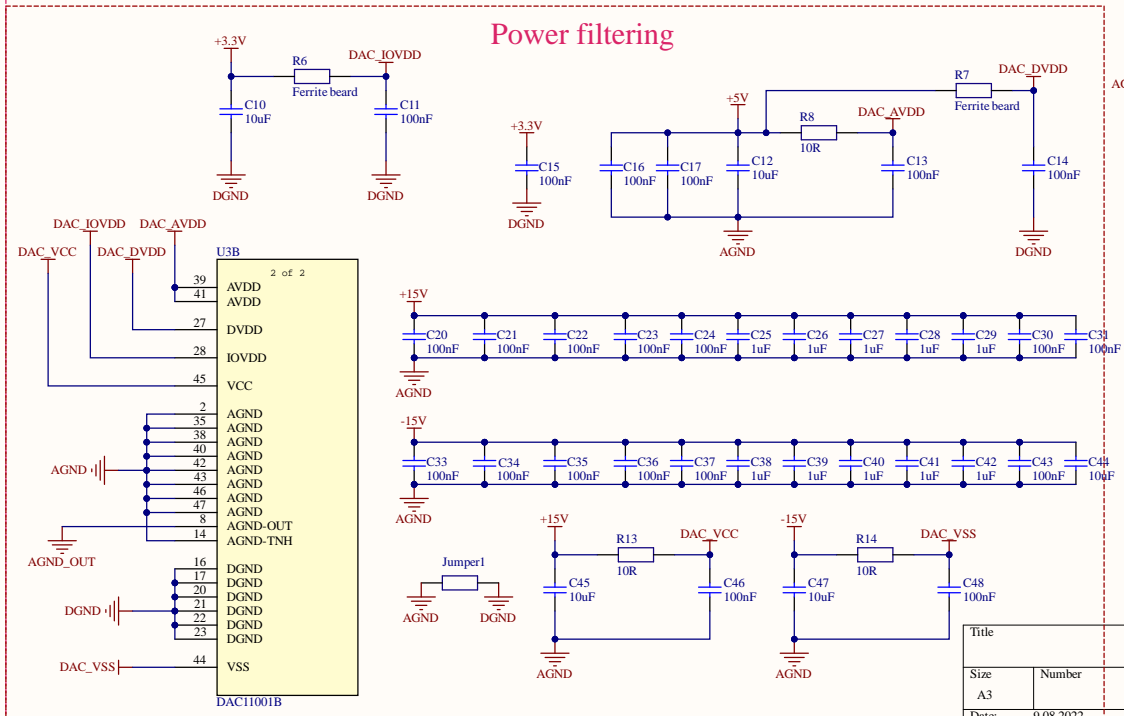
Power filtering

+3.3V
R6
Ferrite beard
DAC_IOVDD
C10
10uF
C11
100nF
DGND
DGND

+3.3V
C15
100nF
DGND

+5V
C16
100nF
C17
100nF
C12
10uF
R8
10R
DAC_AVDD
C13
100nF
AGND

R7
Ferrite beard
DAC_DVDD
C14
100nF
DGND

AG

DAC_IOVDD
DAC_AVDD
DAC_VCC
DAC_DVDD
U3B
2 of 2
39 AVDD
41 AVDD
27 DVDD
28 IOVDD
45 VCC
2 AGND
35 AGND
38 AGND
40 AGND
42 AGND
43 AGND
46 AGND
47 AGND
8 AGND-OUT
14 AGND-TNH
16 DGND
17 DGND
20 DGND
21 DGND
22 DGND
23 DGND
44 VSS
AGND
AGND_OUT
DGND
DAC_VSS
DAC11001B

+15V
C20 100nF
C21 100nF
C22 100nF
C23 100nF
C24 100nF
C25 1uF
C26 1uF
C27 1uF
C28 1uF
C29 1uF
C30 100nF
C31 100nF
AGND

-15V
C33 100nF
C34 100nF
C35 100nF
C36 100nF
C37 100nF
C38 1uF
C39 1uF
C40 1uF
C41 1uF
C42 1uF
C43 100nF
C44 100nF
AGND

Jumper1
AGND
DGND

+15V
R13
10R
DAC_VCC
C45
10uF
C46
100nF
AGND

-15V
R14
10R
DAC_VSS
C47
10uF
C48
100nF
AGND

Title
Size
A3
Number
Date: 9.08.2022